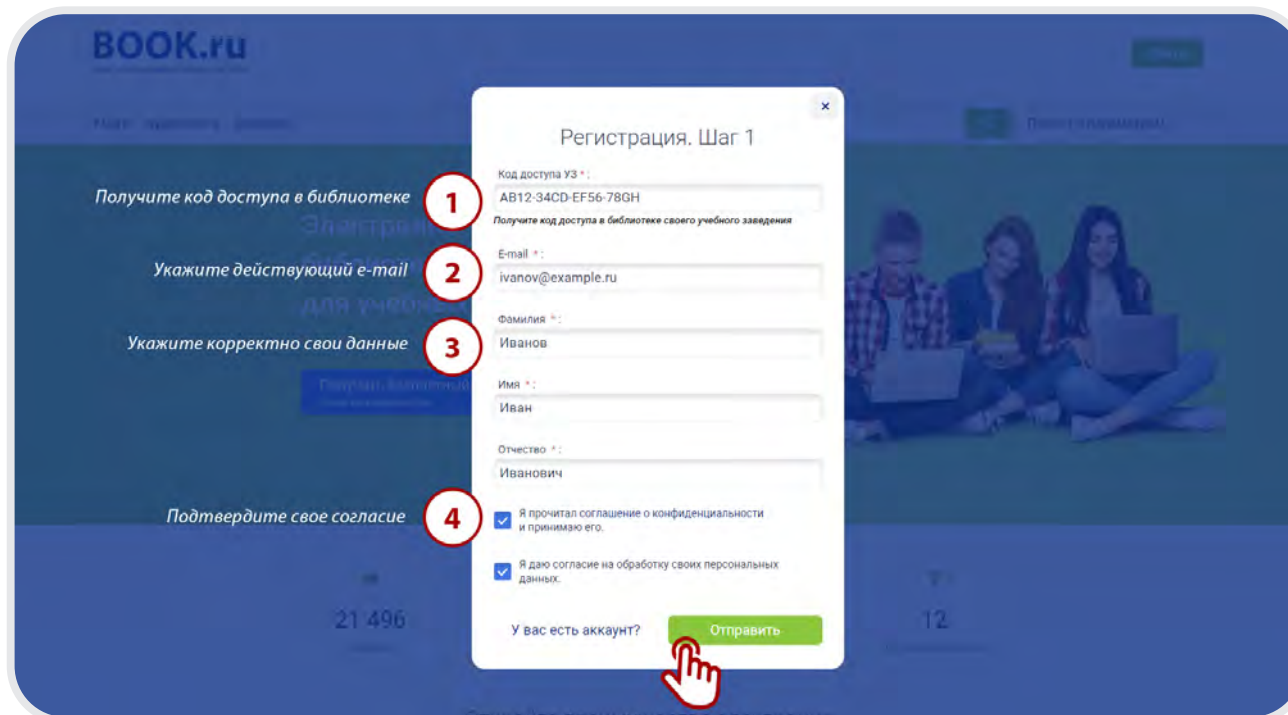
BOOK.ru

21 496

12

×

Регистрация. Шаг 1

Получите код доступа в библиотеке
1
Код доступа УЗ * :
AB12-34CD-EF56-78GH
Получите код доступа в библиотеке своего учебного заведения

Укажите действующий e-mail
2
E-mail * :
ivanov@example.ru

Укажите корректно свои данные
3
Фамилия * :
Иванов

Имя * :
Иван

Отчество * :
Иванович

Подтвердите свое согласие
4
Я прочитал соглашение о конфиденциальности и принимаю его.

Я даю согласие на обработку своих персональных данных.

У вас есть аккаунт?
Отправить